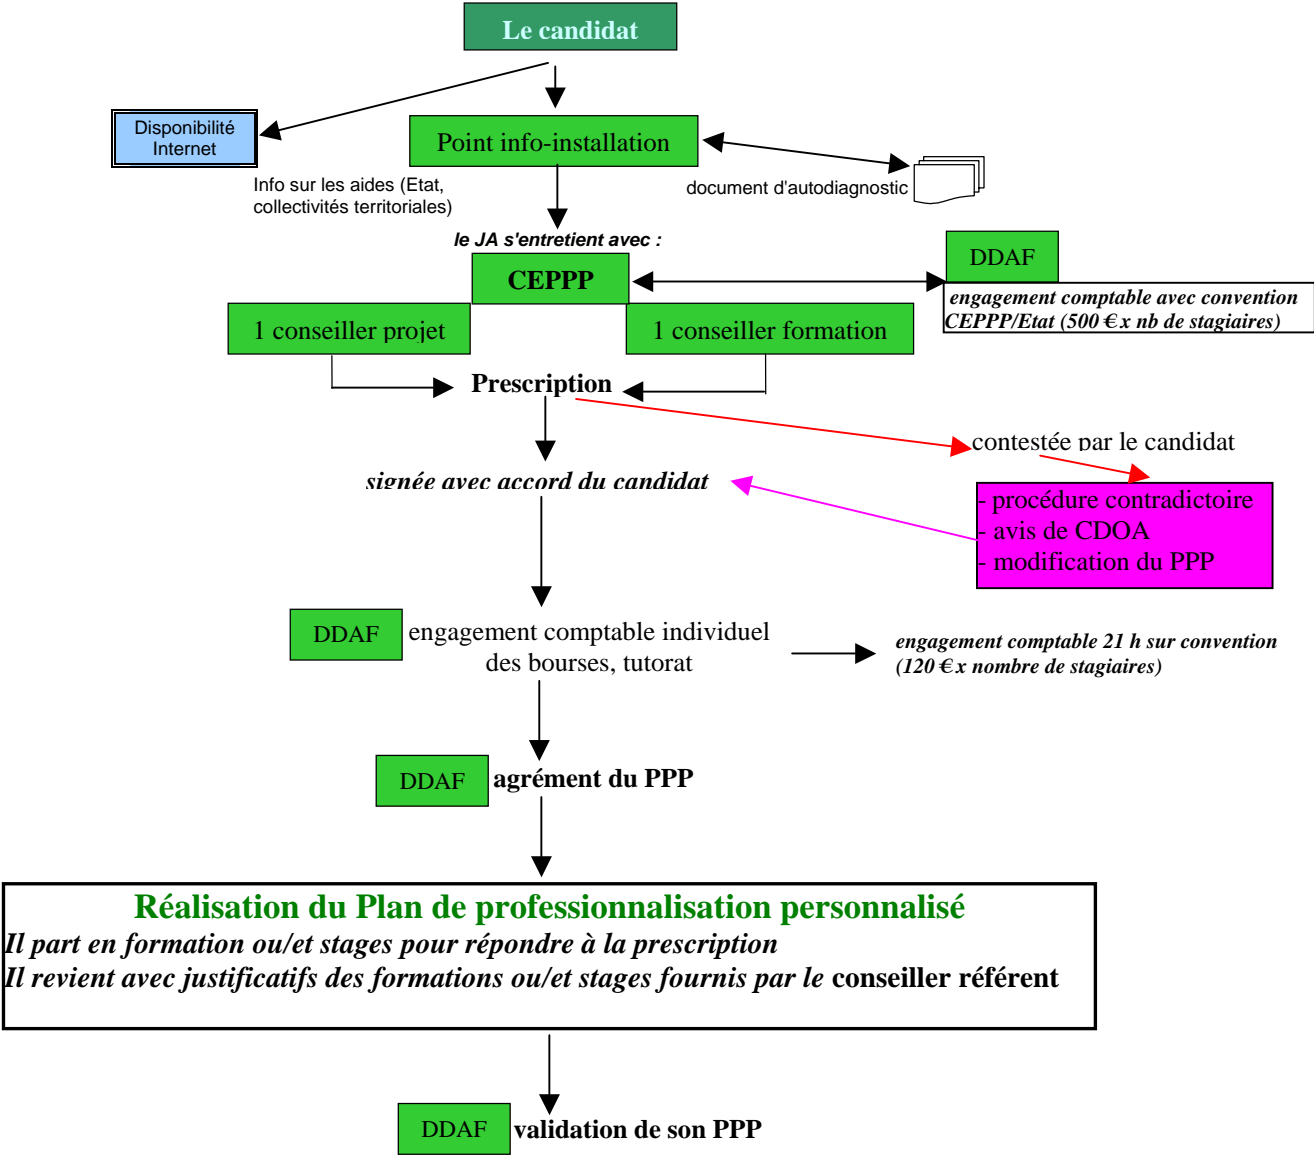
Le candidat

Disponibilité Internet

Point info-installation

Info sur les aides (Etat, collectivités territoriales)

document d'autodiagnostic

le JA s'entretient avec :

CEPPP

DDAF

engagement comptable avec convention CEPPP/Etat (500 € x nb de stagiaires)

1 conseiller projet

1 conseiller formation

Prescription

contestée par le candidat

signée avec accord du candidat

- procédure contradictoire
- avis de CDOA
- modification du PPP

DDAF

engagement comptable individuel des bourses, tutorat

engagement comptable 21 h sur convention (120 € x nombre de stagiaires)

DDAF

agrément du PPP

Réalisation du Plan de professionnalisation personnalisé

Il part en formation ou/et stages pour répondre à la prescription

Il revient avec justificatifs des formations ou/et stages fournis par le conseiller référent

DDAF

validation de son PPP